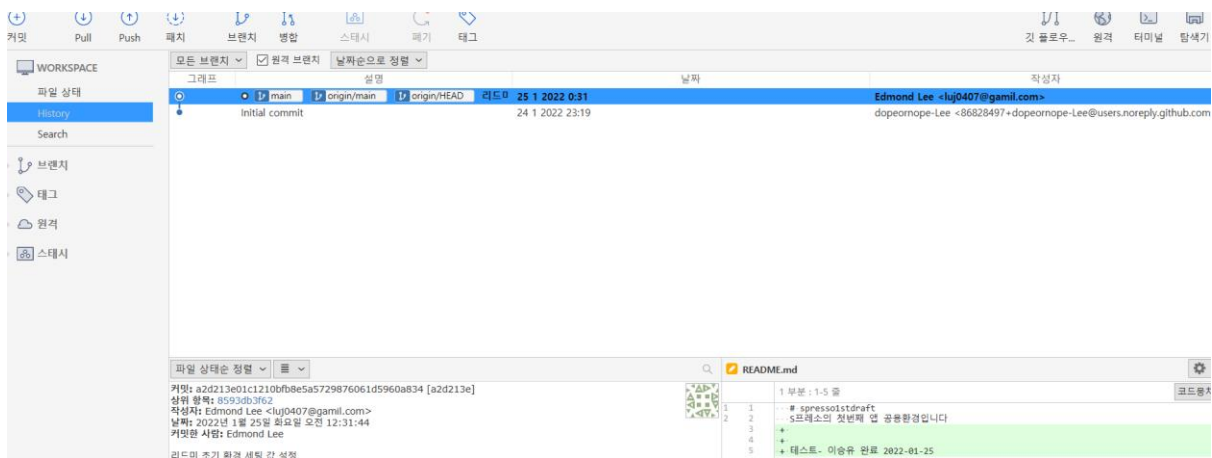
커밋 Pull Push 패치 브랜치 병합 스태시 폐기 태그

깃 플로우... 원격 터미널 탐색기

WORKSPACE

파일 상태

History

Search

브랜치

태그

원격

스태시

모든 브랜치 ∨ 원격 브랜치 날짜순으로 정렬 ∨

| 그래프 | 설명 | 날짜 | 작성자 |
|---|---|---|---|
| | main origin/main origin/HEAD 리드미 | 25 1 2022 0:31 | Edmond Lee <luj0407@gamil.com> |
| | Initial commit | 24 1 2022 23:19 | dopeornope-Lee <86828497+dopeornope-Lee@users.noreply.github.com |

파일 상태순 정렬 ∨ ≡ ∨

커밋: a2d213e01c1210bfb8e5a5729876061d5960a834 [a2d213e]
상위 항목: 8593db3f62
작성자: Edmond Lee <luj0407@gamil.com>
날짜: 2022년 1월 25일 화요일 오전 12:31:44
커밋한 사람: Edmond Lee

리드미 초기 환경 세팅 간 설정

README.md

1 부분 : 1-5 줄

코드블차

1 1 # spresso1stdraft
2 2 s프레소의 첫번째 앱 공통환경입니다
3 +
4 +
5 + 테스트- 이승유 완료 2022-01-25